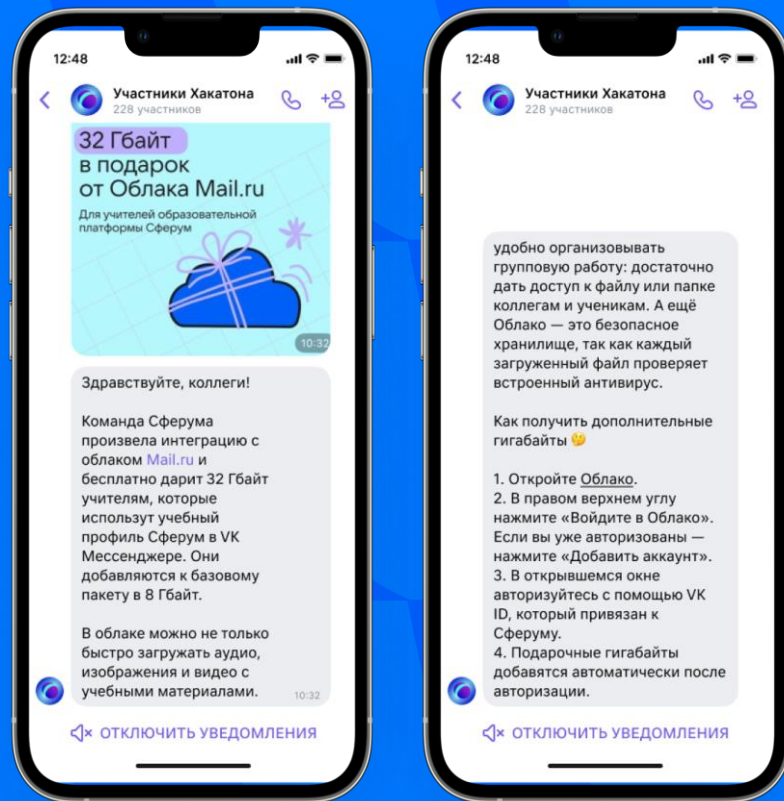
12:48

Участники Хакатона
228 участников

32 Гбайт в подарок от Облака Mail.ru

Для учителей образовательной платформы Сферум

10:32

Здравствуйте, коллеги!

Команда Сферума произвела интеграцию с облаком Mail.ru и бесплатно дарит 32 Гбайт учителям, которые использут учебный профиль Сферум в VK Мессенджере. Они добавляются к базовому пакету в 8 Гбайт.

В облаке можно не только быстро загружать аудио, изображения и видео с учебными материалами.

10:32

ОТКЛЮЧИТЬ УВЕДОМЛЕНИЯ

12:48

Участники Хакатона
228 участников

удобно организовывать групповую работу: достаточно дать доступ к файлу или папке коллегам и ученикам. А ещё Облако — это безопасное хранилище, так как каждый загруженный файл проверяет встроенный антивирус.

Как получить дополнительные гигабайты 🤔

1. Откройте Облако.
2. В правом верхнем углу нажмите «Войдите в Облако». Если вы уже авторизованы — нажмите «Добавить аккаунт».
3. В открывшемся окне авторизуйтесь с помощью VK ID, который привязан к Сферуму.
4. Подарочные гигабайты добавятся автоматически после авторизации.

ОТКЛЮЧИТЬ УВЕДОМЛЕНИЯ